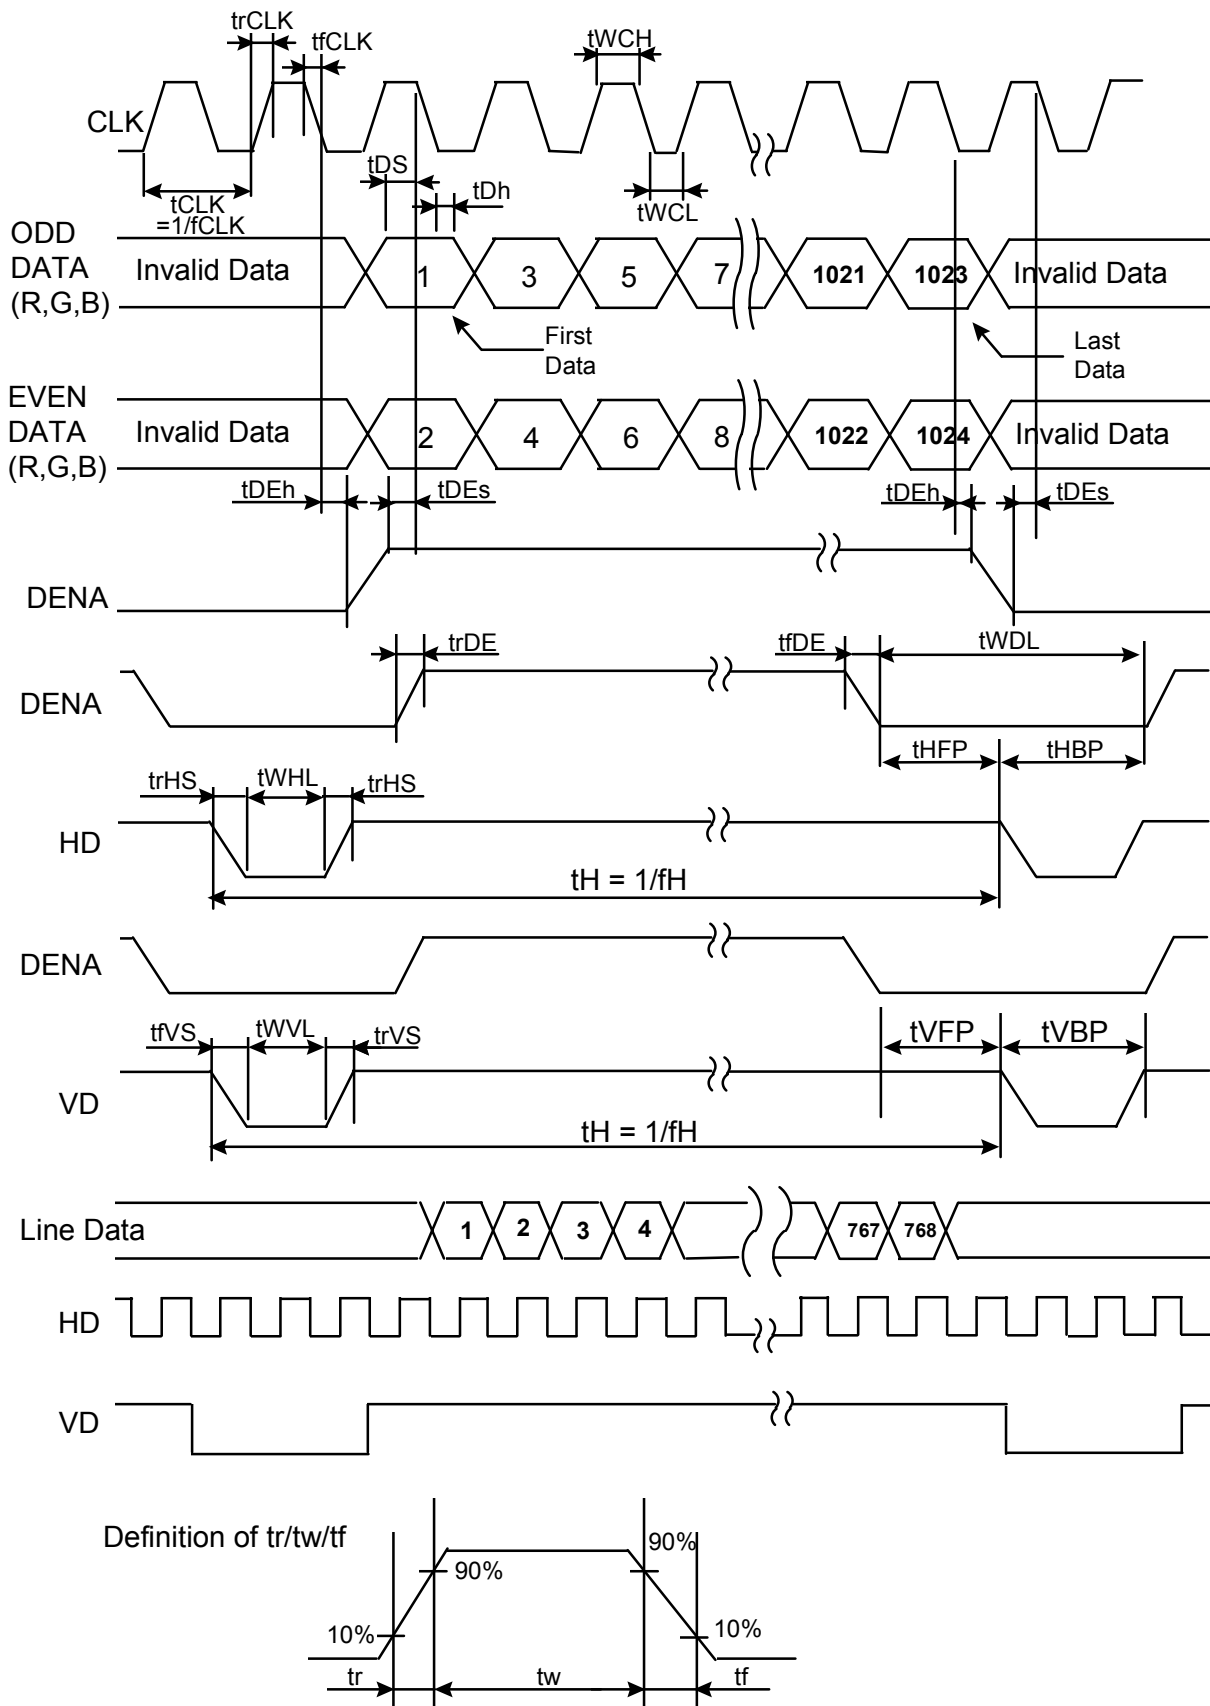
trCLK
tfCLK
tWCH
CLK
tDS
tCLK
=1/fCLK
tDh
tWCL
ODD DATA (R,G,B)
Invalid Data
1
3
5
7
1021
1023
Invalid Data
First Data
Last Data
EVEN DATA (R,G,B)
Invalid Data
2
4
6
8
1022
1024
Invalid Data
tDEh
tDEs
tDEh
tDEs
DENA
trDE
tfDE
tWDL
DENA
tHFP
tHBP
trHS
tWHL
trHS
HD
tH = 1/fH
DENA
tfVS
tWVL
trVS
tVFP
tVBP
VD
tH = 1/fH
Line Data
1
2
3
4
767
768
HD
VD
Definition of tr/tw/tf
90%
90%
10%
10%
tr
tw
tf